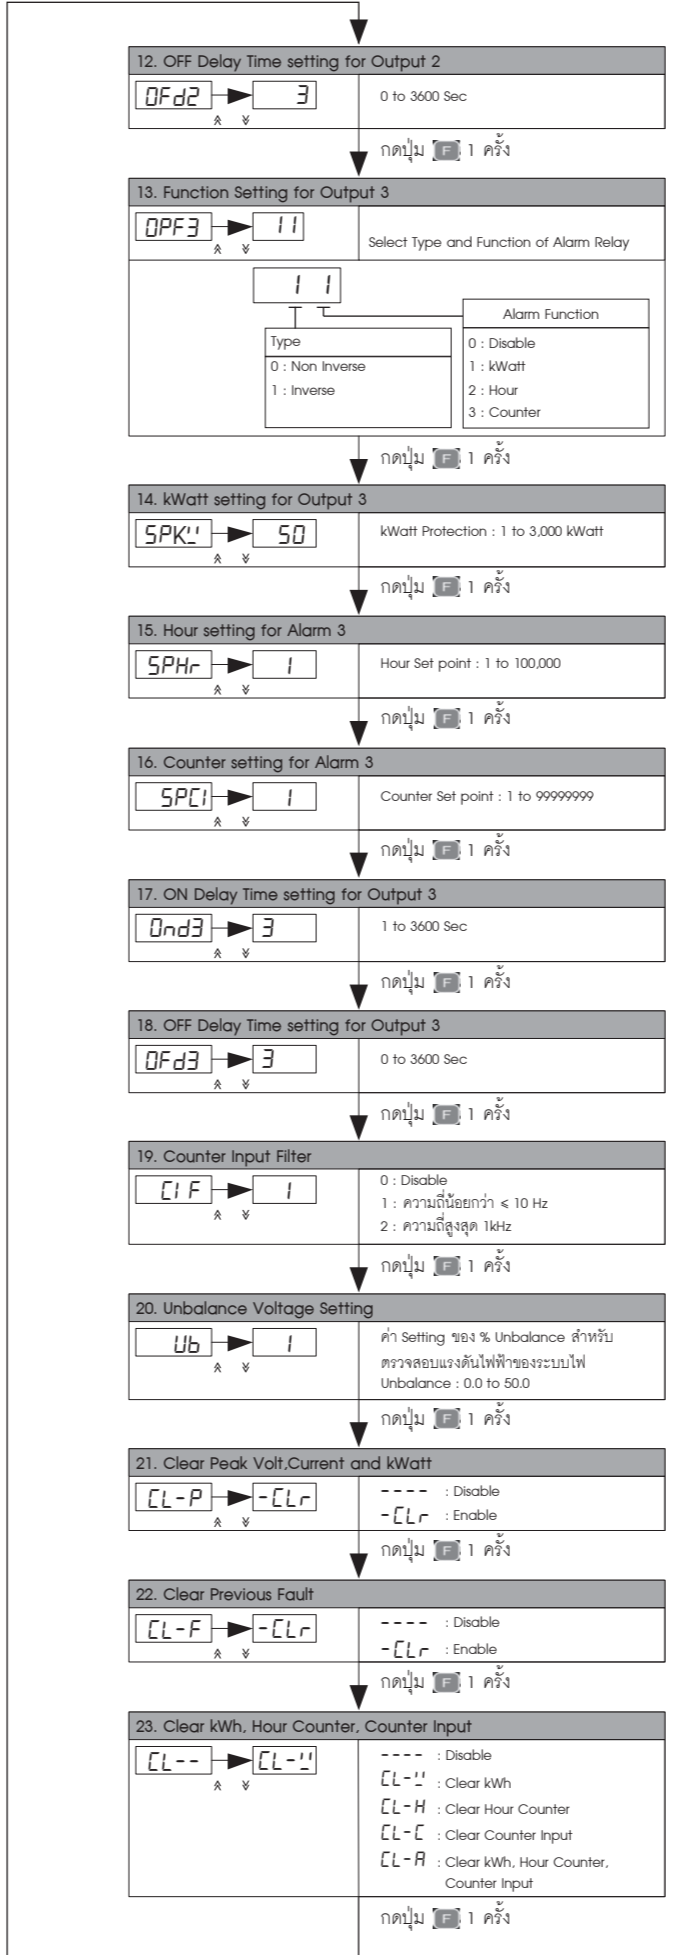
12. OFF Delay Time setting for Output 2

OFd2 → 3

0 to 3600 Sec

กดปุ่ม F 1 ครั้ง

13. Function Setting for Output 3

OPF3 → 11

Select Type and Function of Alarm Relay

1 1

Type
0 : Non Inverse
1 : Inverse

Alarm Function
0 : Disable
1 : kWatt
2 : Hour
3 : Counter

กดปุ่ม F 1 ครั้ง

14. kWatt setting for Output 3

SPK' → 50

kWatt Protection : 1 to 3,000 kWatt

กดปุ่ม F 1 ครั้ง

15. Hour setting for Alarm 3

SPHr → 1

Hour Set point : 1 to 100,000

กดปุ่ม F 1 ครั้ง

16. Counter setting for Alarm 3

SPCI → 1

Counter Set point : 1 to 99999999

กดปุ่ม F 1 ครั้ง

17. ON Delay Time setting for Output 3

Ond3 → 3

1 to 3600 Sec

กดปุ่ม F 1 ครั้ง

18. OFF Delay Time setting for Output 3

OFd3 → 3

0 to 3600 Sec

กดปุ่ม F 1 ครั้ง

19. Counter Input Filter

CIF → 1

0 : Disable
1 : ความถี่น้อยกว่า ≤ 10 Hz
2 : ความถี่สูงสุด 1kHz

กดปุ่ม F 1 ครั้ง

20. Unbalance Voltage Setting

Ub → 1

ค่า Setting ของ % Unbalance สำหรับ ตรวจสอบแรงดันไฟฟ้าของระบบไฟ
Unbalance : 0.0 to 50.0

กดปุ่ม F 1 ครั้ง

21. Clear Peak Volt,Current and kWatt

CL-P → -CLr

---- : Disable
-CLr : Enable

กดปุ่ม F 1 ครั้ง

22. Clear Previous Fault

CL-F → -CLr

---- : Disable
-CLr : Enable

กดปุ่ม F 1 ครั้ง

23. Clear kWh, Hour Counter, Counter Input

CL-- → CL-'

---- : Disable
CL-' : Clear kWh
CL-H : Clear Hour Counter
CL-C : Clear Counter Input
CL-A : Clear kWh, Hour Counter, Counter Input

กดปุ่ม F 1 ครั้ง